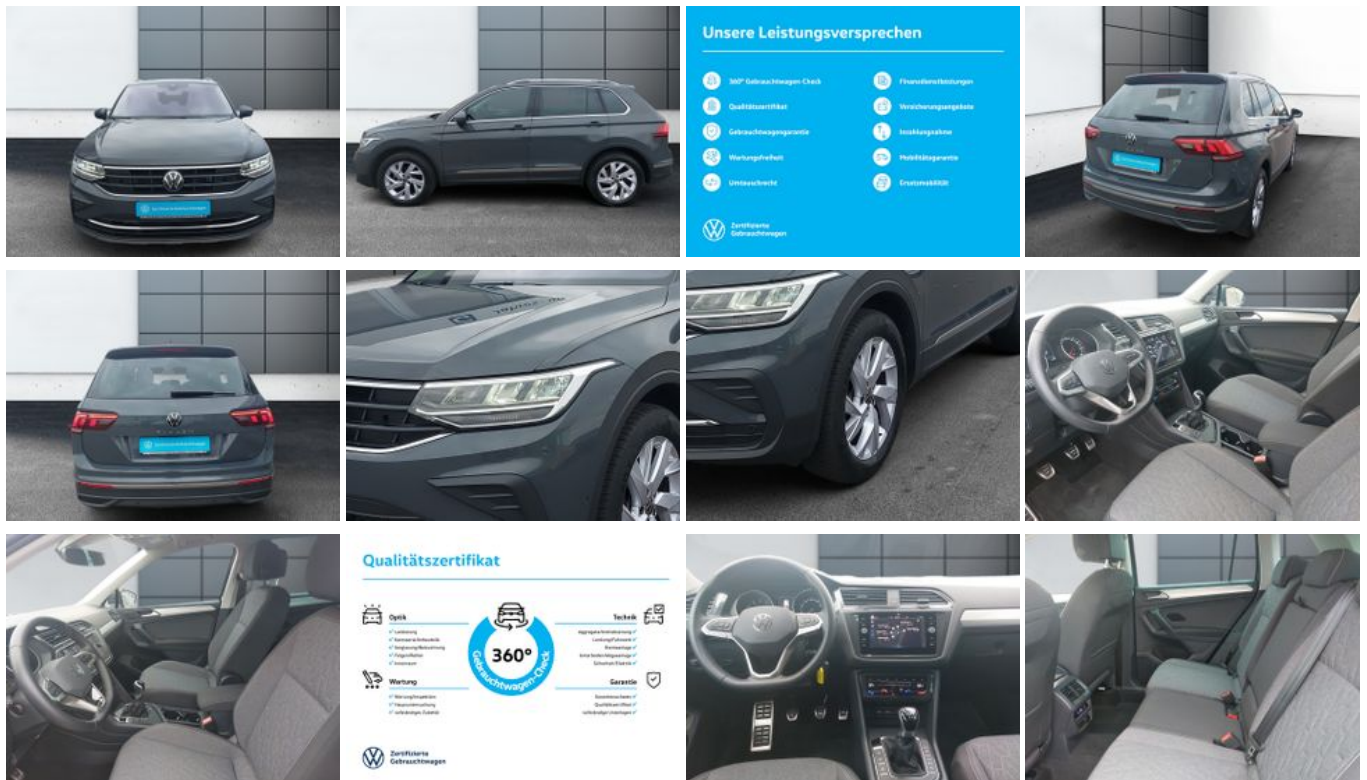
Unsere Leistungsversprechen

360° Gebrauchtwagen-Check
Qualitätszertifikat
Gebrauchtwagengarantie
Wartungsfreiheit
Umtauschrecht

Finanzdienstleistungen
Versicherungsangebote
Inzahlungnahme
Mobilitätsgarantie
Ersatzmobilität

Zertifizierte Gebrauchtwagen

Qualitätszertifikat

Optik
Wartung
360°
Gebrauchtwagen-Check
Technik
Garantie

Zertifizierte Gebrauchtwagen